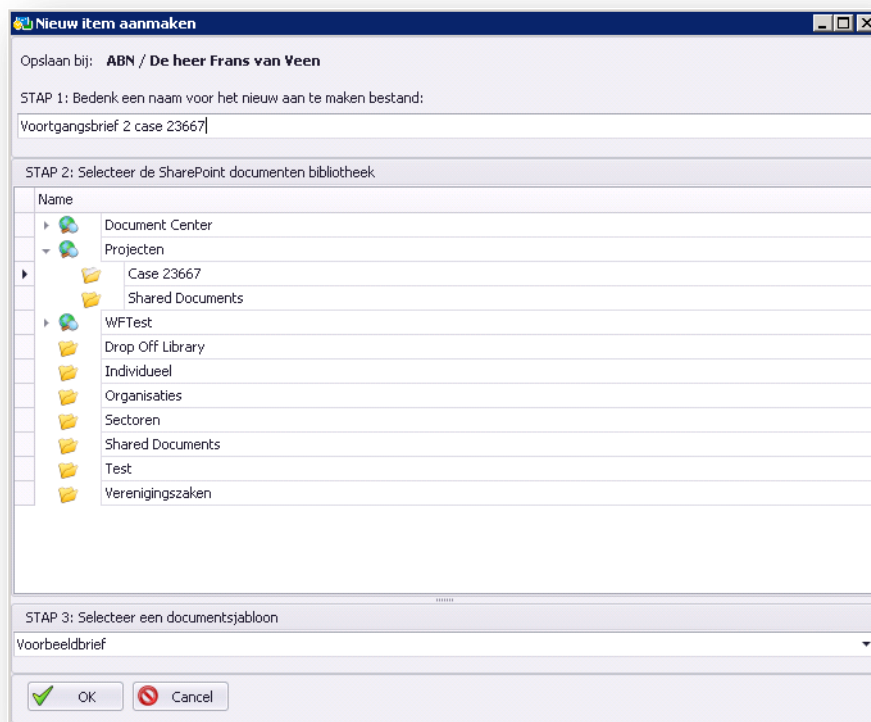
Nieuw item aanmaken

Opslaan bij: **ABN / De heer Frans van Veen**

STAP 1: Bedenk een naam voor het nieuw aan te maken bestand:

Voortgangsbrief 2 case 23667

STAP 2: Selecteer de SharePoint documenten bibliotheek

Name
Document Center
Projecten
Case 23667
Shared Documents
WFTest
Drop Off Library
Individueel
Organisaties
Sectoren
Shared Documents
Test
Verenigingszaken

STAP 3: Selecteer een documentsjabloon

Voorbeeldbrief

OK
Cancel